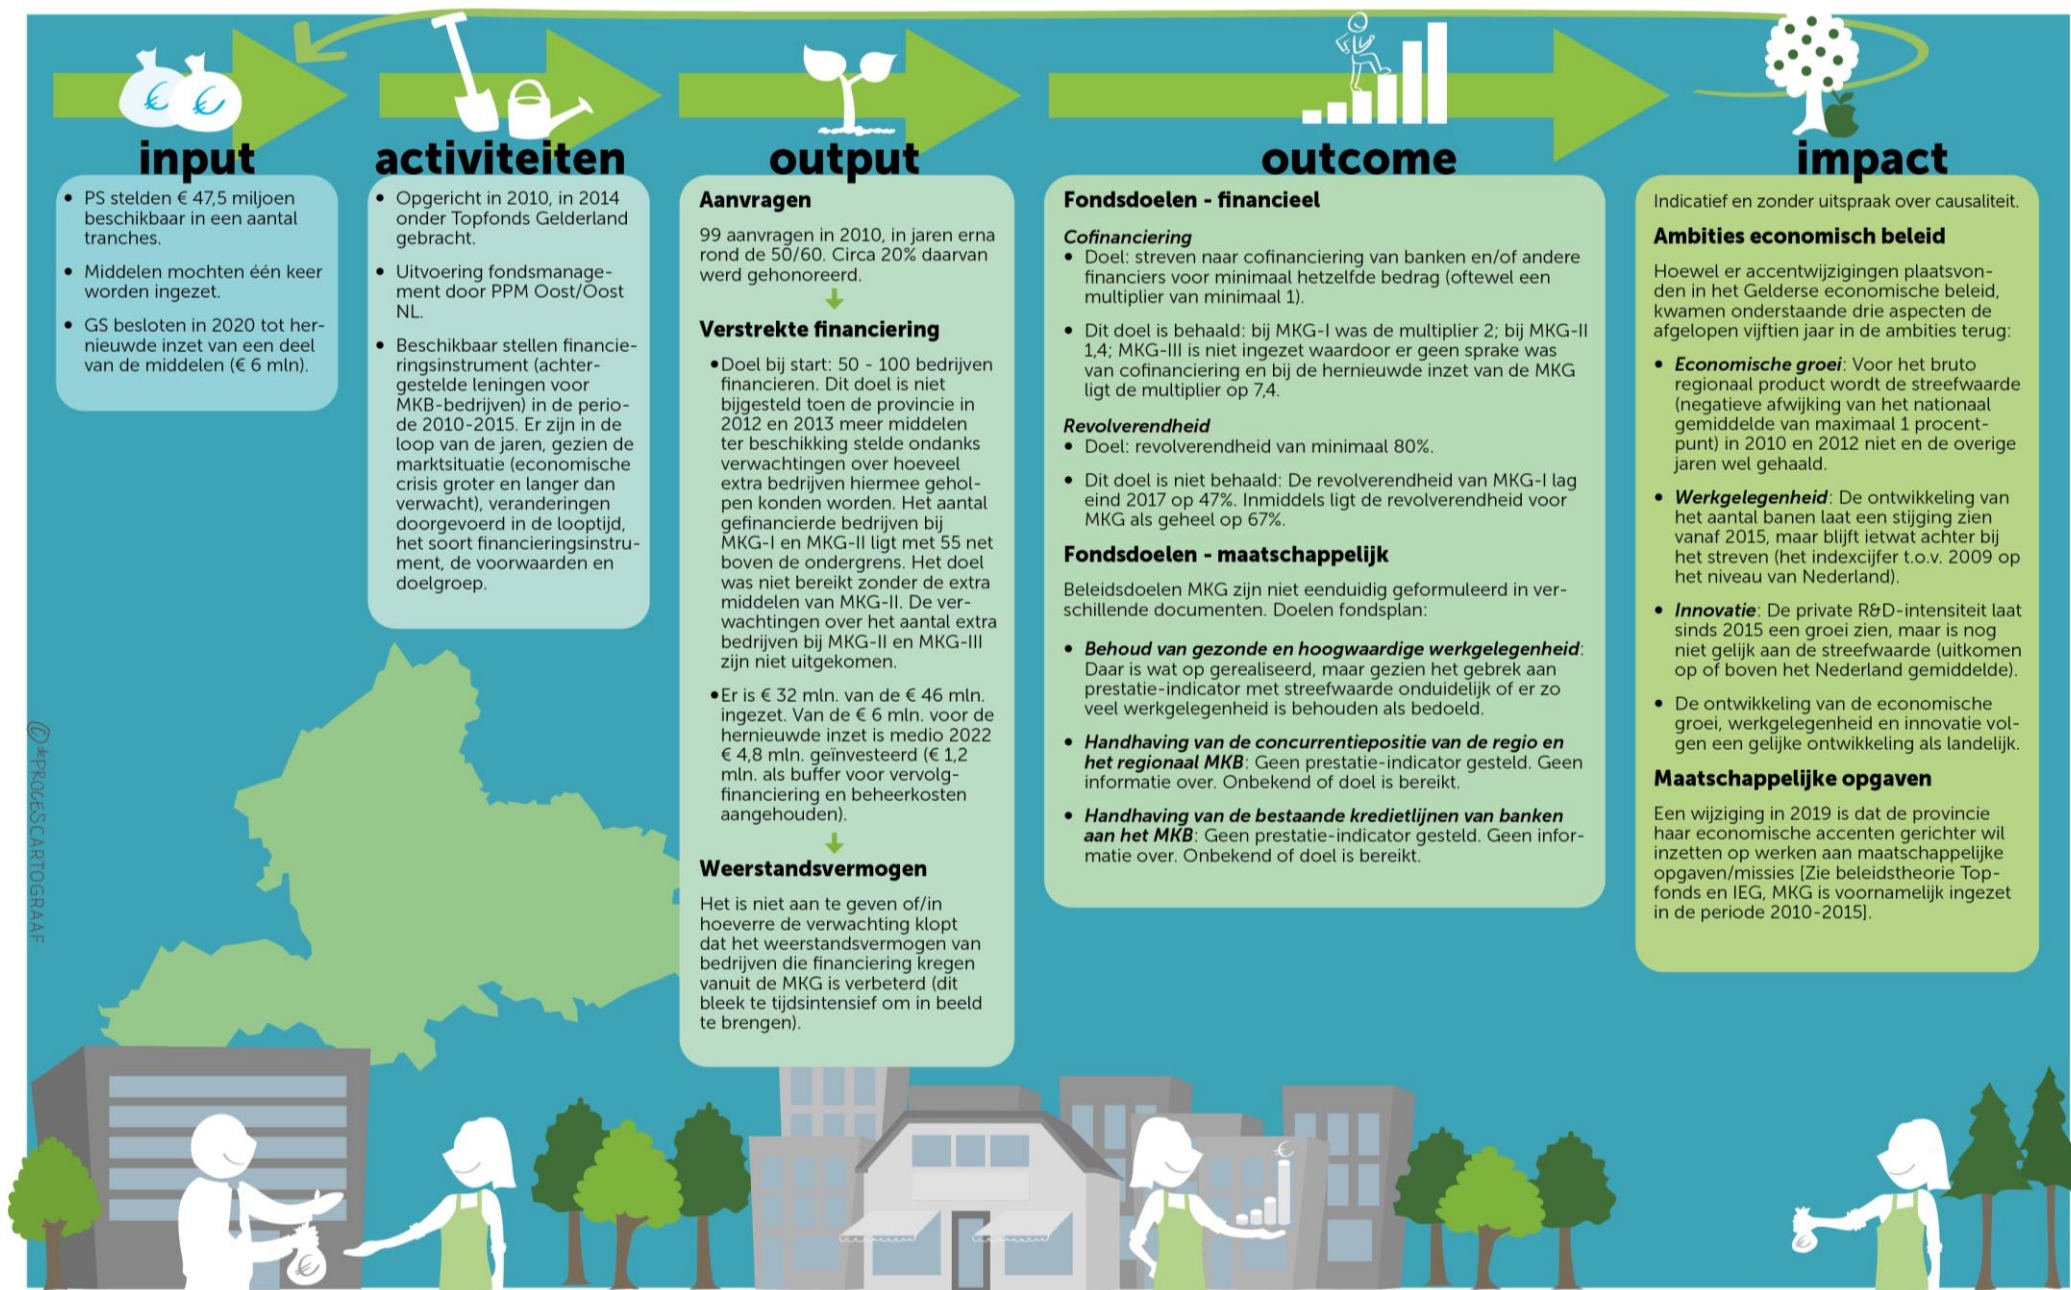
input

• PS stelden € 47,5 miljoen beschikbaar in een aantal tranches.

• Middelen mochten één keer worden ingezet.

• GS besloten in 2020 tot hernieuwde inzet van een deel van de middelen (€ 6 mln).

activiteiten

• Opgericht in 2010, in 2014 onder Topfonds Gelderland gebracht.

• Uitvoering fondsmanagement door PPM Oost/Oost NL.

• Beschikbaar stellen financieringsinstrument (achtergestelde leningen voor MKB-bedrijven) in de periode 2010-2015. Er zijn in de loop van de jaren, gezien de marktsituatie (economische crisis groter en langer dan verwacht), veranderingen doorgevoerd in de looptijd, het soort financieringsinstrument, de voorwaarden en doelgroep.

output

Aanvragen

99 aanvragen in 2010, in jaren erna rond de 50/60. Circa 20% daarvan werd gehonoreerd.

Verstrekte financiering

• Doel bij start: 50 - 100 bedrijven financieren. Dit doel is niet bijgesteld toen de provincie in 2012 en 2013 meer middelen ter beschikking stelde ondanks verwachtingen over hoeveel extra bedrijven hiermee geholpen konden worden. Het aantal gefinancierde bedrijven bij MKG-I en MKG-II ligt met 55 net boven de ondergrens. Het doel was niet bereikt zonder de extra middelen van MKG-II. De verwachtingen over het aantal extra bedrijven bij MKG-II en MKG-III zijn niet uitgekomen.

• Er is € 32 mln. van de € 46 mln. ingezet. Van de € 6 mln. voor de hernieuwde inzet is medio 2022 € 4,8 mln. geïnvesteerd (€ 1,2 mln. als buffer voor vervolgfinanciering en beheerkosten aangehouden).

Weerstandsvermogen

Het is niet aan te geven of/in hoeverre de verwachting klopt dat het weerstandsvermogen van bedrijven die financiering kregen vanuit de MKG is verbeterd (dit bleek te tijdsintensief om in beeld te brengen).

outcome

Fondsdoelen - financieel

Cofinanciering
• Doel: streven naar cofinanciering van banken en/of andere financiers voor minimaal hetzelfde bedrag (oftewel een multiplier van minimaal 1).

• Dit doel is behaald: bij MKG-I was de multiplier 2; bij MKG-II 1,4; MKG-III is niet ingezet waardoor er geen sprake was van cofinanciering en bij de hernieuwde inzet van de MKG ligt de multiplier op 7,4.

Revolverendheid
• Doel: revolverendheid van minimaal 80%.

• Dit doel is niet behaald: De revolverendheid van MKG-I lag eind 2017 op 47%. Inmiddels ligt de revolverendheid voor MKG als geheel op 67%.

Fondsdoelen - maatschappelijk

Beleidsdoelen MKG zijn niet eenduidig geformuleerd in verschillende documenten. Doelen fondsplan:

• Behoud van gezonde en hoogwaardige werkgelegenheid: Daar is wat op gerealiseerd, maar gezien het gebrek aan prestatie-indicator met streefwaarde onduidelijk of er zo veel werkgelegenheid is behouden als bedoeld.

• Handhaving van de concurrentiepositie van de regio en het regionaal MKB: Geen prestatie-indicator gesteld. Geen informatie over. Onbekend of doel is bereikt.

• Handhaving van de bestaande kredietlijnen van banken aan het MKB: Geen prestatie-indicator gesteld. Geen informatie over. Onbekend of doel is bereikt.

impact

Indicatief en zonder uitspraak over causaliteit.

Ambities economisch beleid

Hoewel er accentwijzigingen plaatsvonden in het Gelderse economische beleid, kwamen onderstaande drie aspecten de afgelopen vijftien jaar in de ambities terug:

• Economische groei: Voor het bruto regionaal product wordt de streefwaarde (negatieve afwijking van het nationaal gemiddelde van maximaal 1 procentpunt) in 2010 en 2012 niet en de overige jaren wel gehaald.

• Werkgelegenheid: De ontwikkeling van het aantal banen laat een stijging zien vanaf 2015, maar blijft ietwat achter bij het streven (het indexcijfer t.o.v. 2009 op het niveau van Nederland).

• Innovatie: De private R&D-intensiteit laat sinds 2015 een groei zien, maar is nog niet gelijk aan de streefwaarde (uitkomen op of boven het Nederland gemiddelde).

• De ontwikkeling van de economische groei, werkgelegenheid en innovatie volgen een gelijke ontwikkeling als landelijk.

Maatschappelijke opgaven

Een wijziging in 2019 is dat de provincie haar economische accenten gerichter wil inzetten op werken aan maatschappelijke opgaven/missies [Zie beleidstheorie Topfonds en IEG, MKG is voornamelijk ingezet in de periode 2010-2015].

© de PROCESCARTOGRAAF